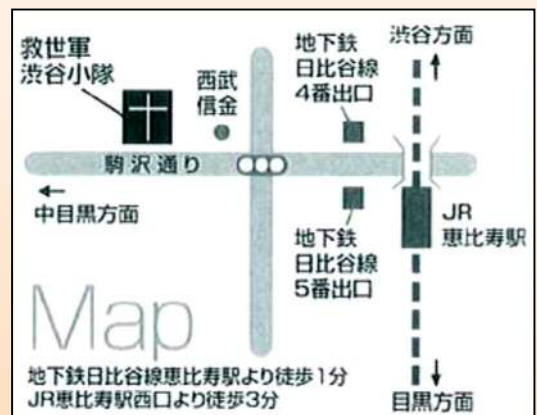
救世軍
渋谷小隊

西武
信金

地下鉄
日比谷線
4番出口

渋谷方面 ↑

駒沢通り

←
中目黒方面

地下鉄
日比谷線
5番出口

JR
恵比寿駅

Map

地下鉄日比谷線恵比寿駅より徒歩1分
JR恵比寿駅西口より徒歩3分

↓
目黒方面